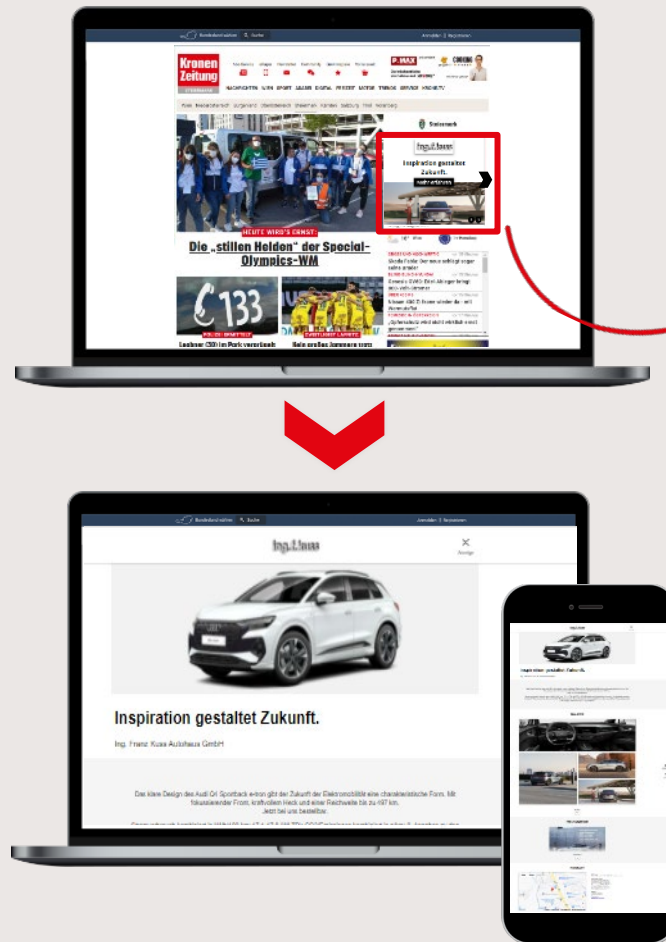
Kronen Zeitung

Steiermark

Ing.f.kuss

Inspiration gestaltet Zukunft.

mehr erfahren

HEUTE WIRD'S ERNST:

Die „stillen Helden" der Special-Olympics-WM

133

Leobner (30) im Park verprügelt

Kein großes Jammern trotz

Ing.f.kuss

Anzeige

Inspiration gestaltet Zukunft.

Ing. Franz Kuss Autohaus GmbH

Das klare Design des Audi Q4 Sportback e-tron gibt der Zukunft der Elektromobilität eine charakteristische Form. Mit fokussierender Front, kraftvollem Heck und einer Reichweite bis zu 497 km. Jetzt bei uns bestellbar.

Inspiration gestaltet Zukunft.